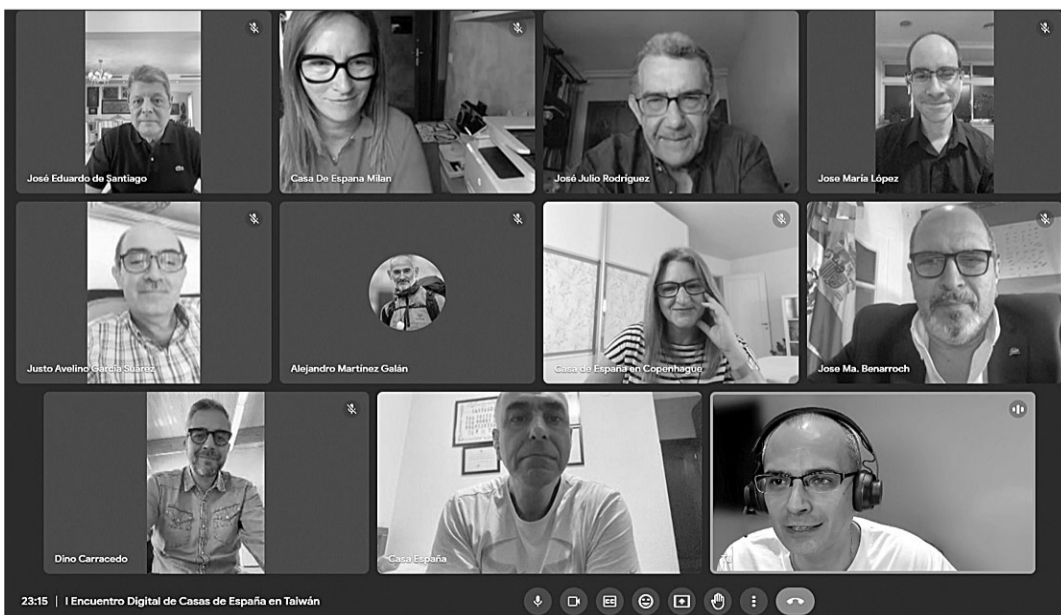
José Eduardo de Santiago

Casa De Espana Milan

José Julio Rodriguez

Jose María López

Justo Avelino García Suárez

Alejandro Martínez Galán

Casa de España en Copenhague

Jose Ma. Benarroch

Dino Carracedo

Casa España

23:15 | I Encuentro Digital de Casas de España en Taiwán